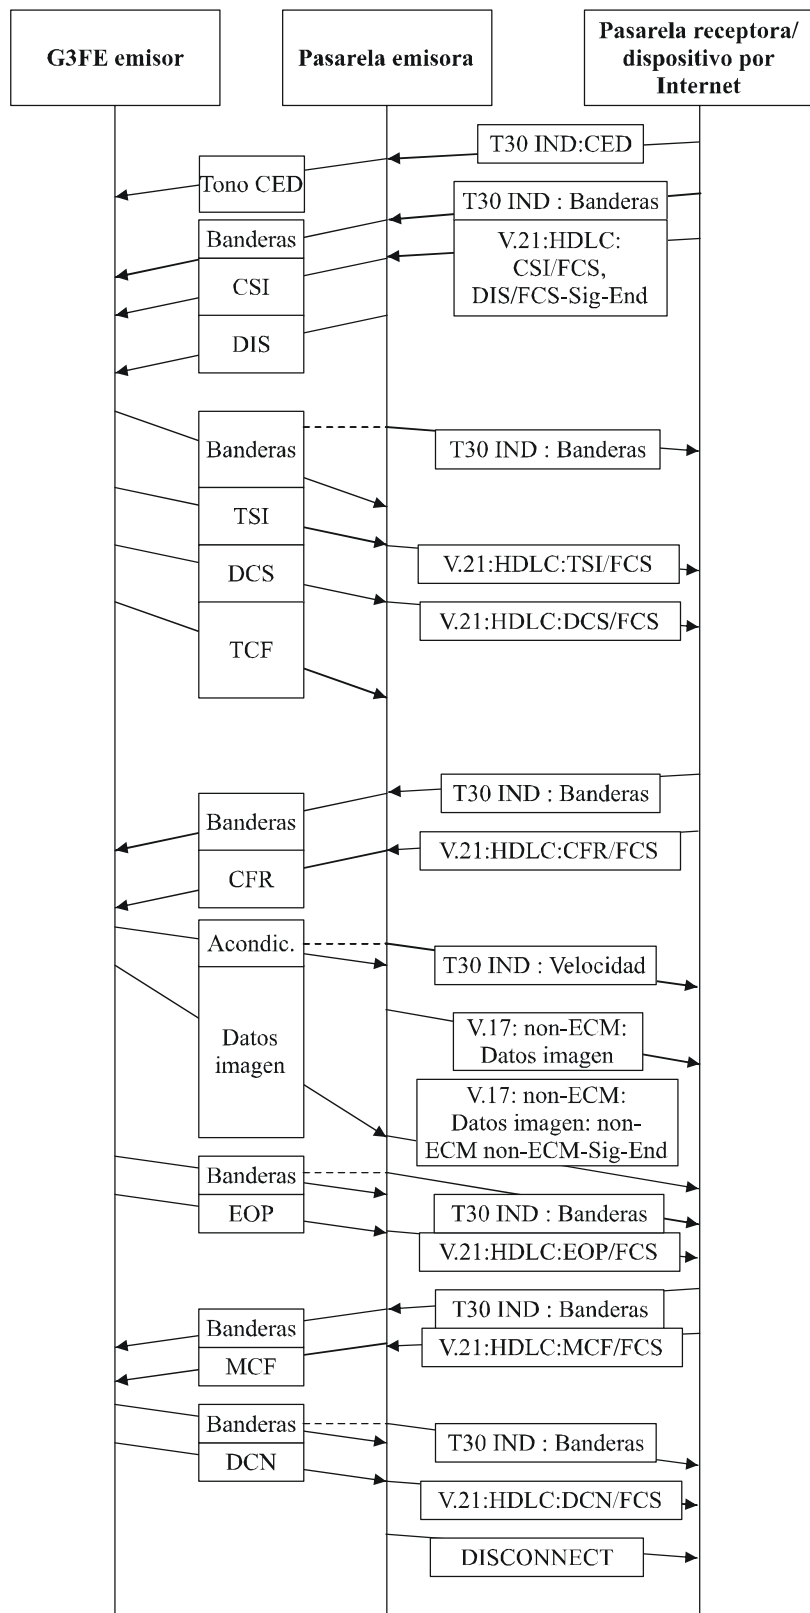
G3FE emisor

Pasarela emisora

Pasarela receptora/ dispositivo por Internet

T30 IND:CED

Tono CED

T30 IND : Banderas

Banderas

V.21:HDLC: CSI/FCS, DIS/FCS-Sig-End

CSI

DIS

Banderas

T30 IND : Banderas

TSI

V.21:HDLC:TSI/FCS

DCS

V.21:HDLC:DCS/FCS

TCF

T30 IND : Banderas

Banderas

V.21:HDLC:CFR/FCS

CFR

Acondic.

T30 IND : Velocidad

Datos imagen

V.17: non-ECM: Datos imagen

V.17: non-ECM: Datos imagen: non-ECM non-ECM-Sig-End

Banderas

T30 IND : Banderas

EOP

V.21:HDLC:EOP/FCS

T30 IND : Banderas

Banderas

V.21:HDLC:MCF/FCS

MCF

Banderas

T30 IND : Banderas

DCN

V.21:HDLC:DCN/FCS

DISCONNECT